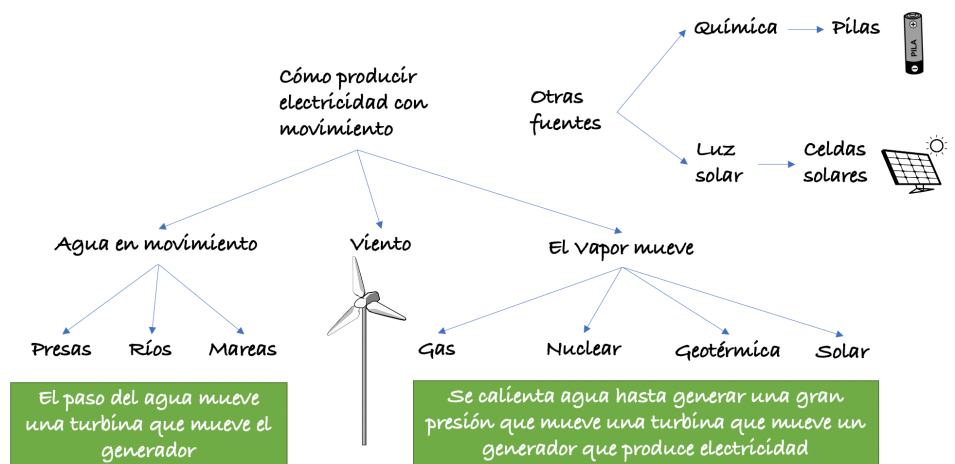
Cómo producir electricidad con movimiento

Otras fuentes

Química

Pilas

PILA

Luz solar

Celdas solares

Agua en movimiento

Viento

El Vapor mueve

Presas

Ríos

Mareas

Gas

Nuclear

Geotérmica

Solar

El paso del agua mueve una turbina que mueve el generador

Se calienta agua hasta generar una gran presión que mueve una turbina que mueve un generador que produce electricidad